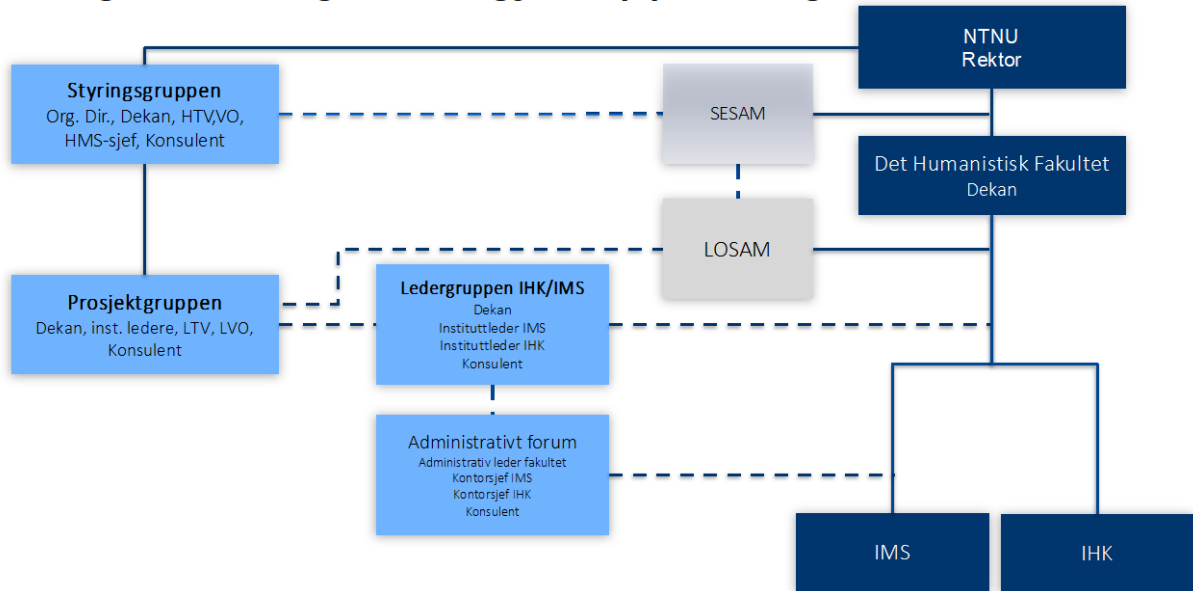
NTNU
Rektor

Styringsgruppen
Org. Dir., Dekan, HTV,VO, HMS-sjef, Konsulent

SESAM

Det Humanistisk Fakultet
Dekan

LOSAM

Prosjektgruppen
Dekan, inst. ledere, LTV, LVO, Konsulent

Ledergruppen IHK/IMS
Dekan
Instituttleder IMS
Instituttleder IHK
Konsulent

Administrativt forum
Administrativ leder fakultet
Kontorsjef IMS
Kontorsjef IHK
Konsulent

IMS

IHK